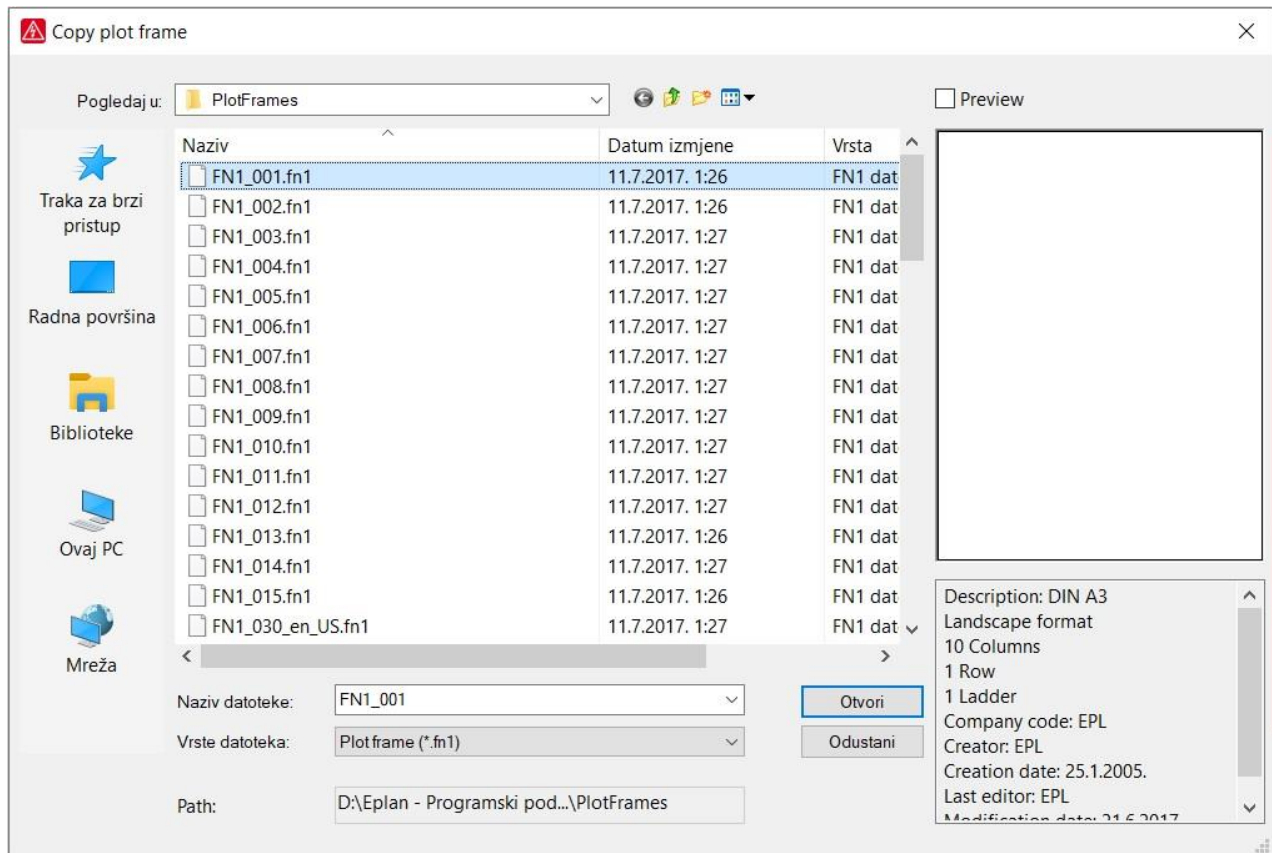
Copy plot frame

Pogledaj u: PlotFrames

Preview

Traka za brzi pristup

Radna površina

Biblioteke

Ovaj PC

Mreža

| Naziv | Datum izmjene | Vrsta |
|---|---|---|
| FN1_001.fn1 | 11.7.2017. 1:26 | FN1 dat |
| FN1_002.fn1 | 11.7.2017. 1:26 | FN1 dat |
| FN1_003.fn1 | 11.7.2017. 1:27 | FN1 dat |
| FN1_004.fn1 | 11.7.2017. 1:27 | FN1 dat |
| FN1_005.fn1 | 11.7.2017. 1:27 | FN1 dat |
| FN1_006.fn1 | 11.7.2017. 1:27 | FN1 dat |
| FN1_007.fn1 | 11.7.2017. 1:27 | FN1 dat |
| FN1_008.fn1 | 11.7.2017. 1:27 | FN1 dat |
| FN1_009.fn1 | 11.7.2017. 1:27 | FN1 dat |
| FN1_010.fn1 | 11.7.2017. 1:27 | FN1 dat |
| FN1_011.fn1 | 11.7.2017. 1:27 | FN1 dat |
| FN1_012.fn1 | 11.7.2017. 1:27 | FN1 dat |
| FN1_013.fn1 | 11.7.2017. 1:26 | FN1 dat |
| FN1_014.fn1 | 11.7.2017. 1:27 | FN1 dat |
| FN1_015.fn1 | 11.7.2017. 1:26 | FN1 dat |
| FN1_030_en_US.fn1 | 11.7.2017. 1:27 | FN1 dat |

Description: DIN A3
Landscape format
10 Columns
1 Row
1 Ladder
Company code: EPL
Creator: EPL
Creation date: 25.1.2005.
Last editor: EPL
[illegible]

Naziv datoteke: FN1_001

Otvori

Vrste datoteka: Plot frame (*.fn1)

Odustani

Path: D:\Eplan - Programski pod...\PlotFrames